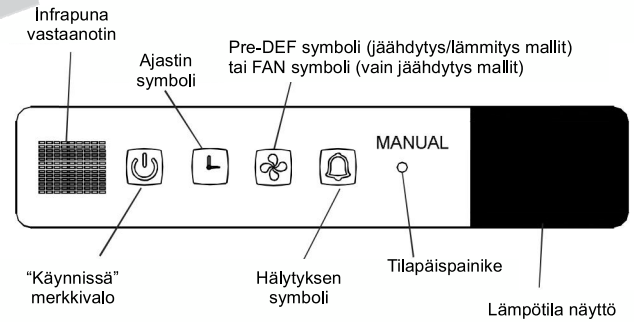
Infrapuna vastaanotin

Ajastin symboli

Pre-DEF symboli (jäähdytys/lämmitys mallit) tai FAN symboli (vain jäähdytys mallit)

MANUAL

"Käynnissä" merkkivalo

Hälytyksen symboli

Tilapäispainike

Lämpötila näyttö